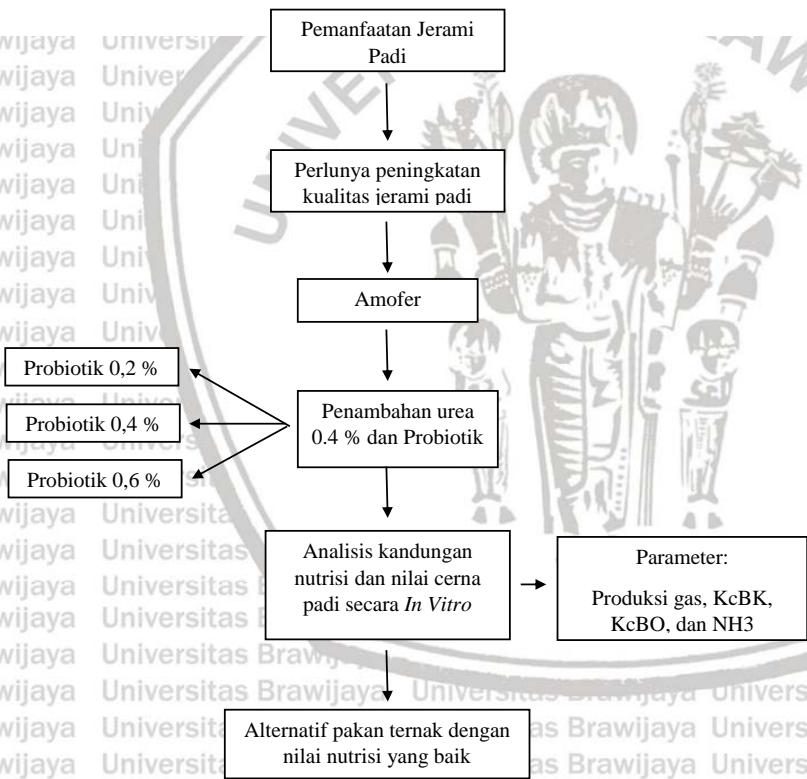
Pemanfaatan Jerami Padi

Perlunya peningkatan kualitas jerami padi

Amofer

Probiotik 0,2 %

Probiotik 0,4 %

Probiotik 0,6 %

Penambahan urea 0.4 % dan Probiotik

Analisis kandungan nutrisi dan nilai cerna padi secara *In Vitro*

Parameter:

Produksi gas, KcBK, KcBO, dan NH3

Alternatif pakan ternak dengan nilai nutrisi yang baik

wijaya Universitas Brawijaya Universitas Brawijaya Universitas Brawijaya Universitas Brawijaya Universitas Brawijaya Universitas Brawijaya Universitas Brawijaya Universitas Brawijaya